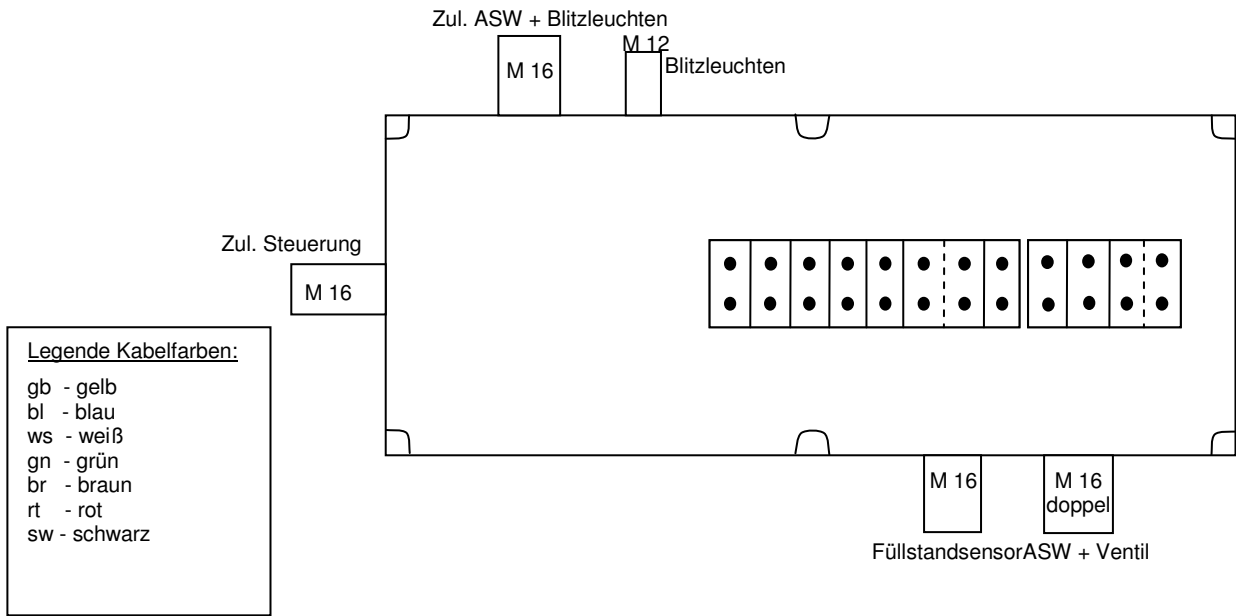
Zul. ASW + Blitzleuchten

M 16

M 12

Blitzleuchten

Zul. Steuerung

M 16

Legende Kabelfarben:

gb - gelb
bl - blau
ws - weiß
gn - grün
br - braun
rt - rot
sw - schwarz

M 16

M 16 doppel

FüllstandsensorASW + Ventil